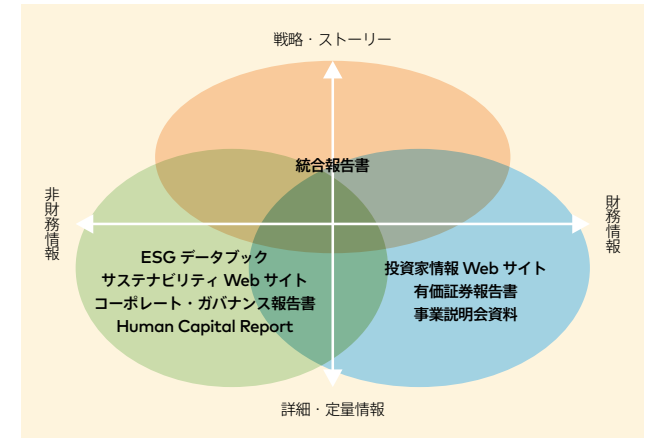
戦略・ストーリー

非財務情報

財務情報

統合報告書

ESG データブック
サステナビリティ Web サイト
コーポレート・ガバナンス報告書
Human Capital Report

投資家情報 Web サイト
有価証券報告書
事業説明会資料

詳細・定量情報